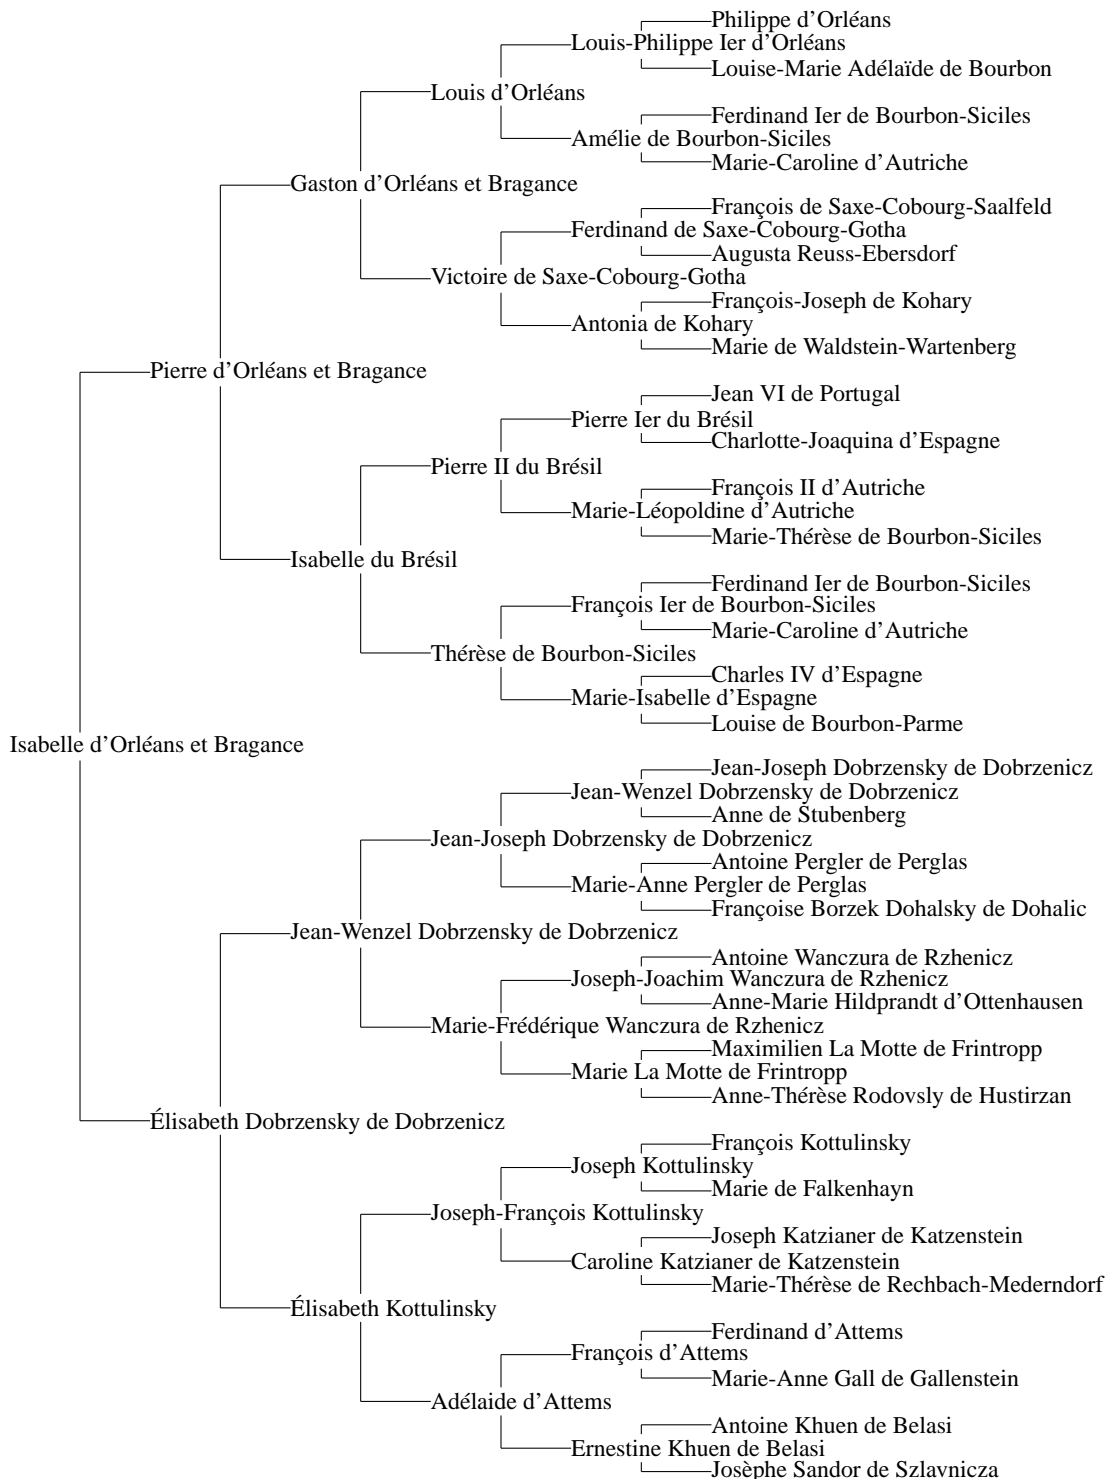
Philippe d'Orléans
Louis-Philippe Ier d'Orléans
Louise-Marie Adélaïde de Bourbon
Louis d'Orléans
Ferdinand Ier de Bourbon-Siciles
Amélie de Bourbon-Siciles
Marie-Caroline d'Autriche
Gaston d'Orléans et Bragance
François de Saxe-Cobourg-Saalfeld
Ferdinand de Saxe-Cobourg-Gotha
Augusta Reuss-Ebersdorf
Victoire de Saxe-Cobourg-Gotha
François-Joseph de Kohary
Antonia de Kohary
Marie de Waldstein-Wartenberg
Pierre d'Orléans et Bragance
Jean VI de Portugal
Pierre Ier du Brésil
Charlotte-Joaquina d'Espagne
Pierre II du Brésil
François II d'Autriche
Marie-Léopoldine d'Autriche
Marie-Thérèse de Bourbon-Siciles
Isabelle du Brésil
Ferdinand Ier de Bourbon-Siciles
François Ier de Bourbon-Siciles
Marie-Caroline d'Autriche
Thérèse de Bourbon-Siciles
Charles IV d'Espagne
Marie-Isabelle d'Espagne
Louise de Bourbon-Parme
Isabelle d'Orléans et Bragance
Jean-Joseph Dobrzensky de Dobrzenicz
Jean-Wenzel Dobrzensky de Dobrzenicz
Anne de Stubenberg
Jean-Joseph Dobrzensky de Dobrzenicz
Antoine Pergler de Perglas
Marie-Anne Pergler de Perglas
Françoise Borzek Dohalsky de Dohalic
Jean-Wenzel Dobrzensky de Dobrzenicz
Antoine Wanczura de Rzhenicz
Joseph-Joachim Wanczura de Rzhenicz
Anne-Marie Hildprandt d'Ottenhausen
Marie-Frédérique Wanczura de Rzhenicz
Maximilien La Motte de Frintropp
Marie La Motte de Frintropp
Anne-Thérèse Rodovsly de Hustirzan
Élisabeth Dobrzensky de Dobrzenicz
François Kottulinsky
Joseph Kottulinsky
Marie de Falkenhayn
Joseph-François Kottulinsky
Joseph Katzianer de Katzenstein
Caroline Katzianer de Katzenstein
Marie-Thérèse de Rechbach-Mederndorf
Élisabeth Kottulinsky
Ferdinand d'Attems
François d'Attems
Marie-Anne Gall de Gallenstein
Adélaide d'Attems
Antoine Khuen de Belasi
Ernestine Khuen de Belasi
Josèphe Sandor de Szlavnicza